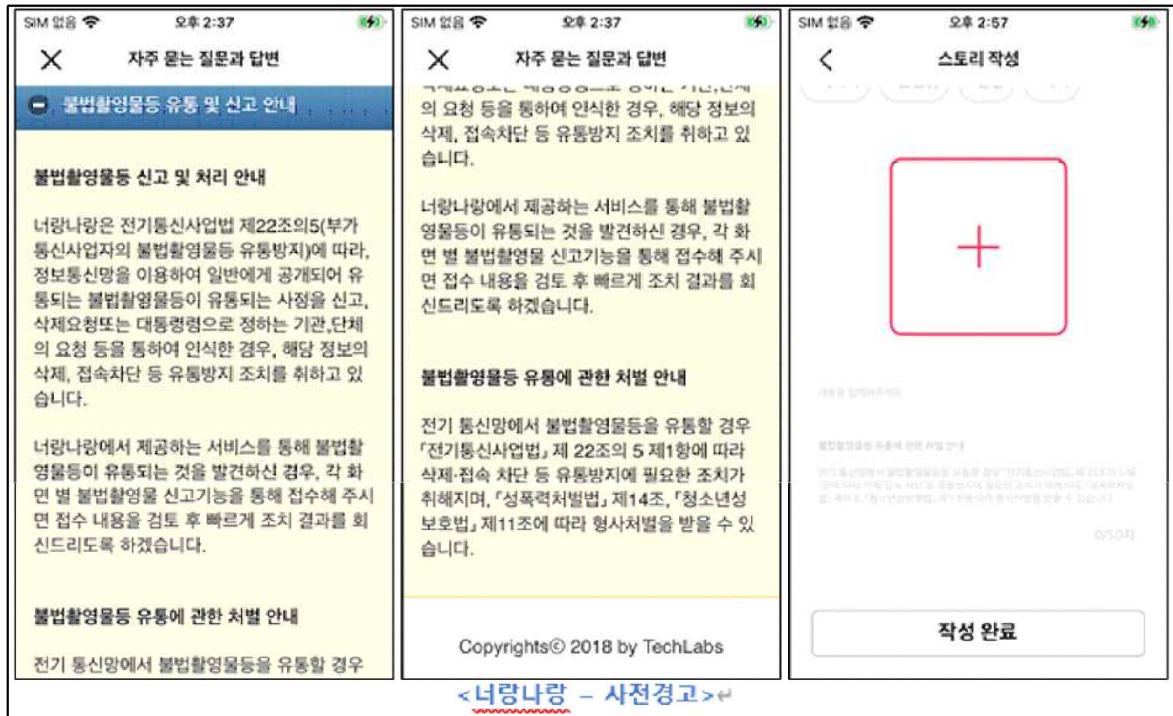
SIM 없음 오후 2:37

자주 묻는 질문과 답변

불법촬영물등 유통 및 신고 안내

불법촬영물등 신고 및 처리 안내

너랑나랑은 전기통신사업법 제22조의5(부가통신사업자의 불법촬영물등 유통방지)에 따라, 정보통신망을 이용하여 일반에게 공개되어 유통되는 불법촬영물등이 유통되는 사정을 신고, 삭제요청또는 대통령령으로 정하는 기관,단체의 요청 등을 통하여 인식한 경우, 해당 정보의 삭제, 접속차단 등 유통방지 조치를 취하고 있습니다.

너랑나랑에서 제공하는 서비스를 통해 불법촬영물등이 유통되는 것을 발견하신 경우, 각 화면 별 불법촬영물 신고기능을 통해 접수해 주시면 접수 내용을 검토 후 빠르게 조치 결과를 회신드리도록 하겠습니다.

불법촬영물등 유통에 관한 처벌 안내

전기 통신망에서 불법촬영물등을 유통할 경우

SIM 없음 오후 2:37

자주 묻는 질문과 답변

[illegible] 의 요청 등을 통하여 인식한 경우, 해당 정보의 삭제, 접속차단 등 유통방지 조치를 취하고 있습니다.

너랑나랑에서 제공하는 서비스를 통해 불법촬영물등이 유통되는 것을 발견하신 경우, 각 화면 별 불법촬영물 신고기능을 통해 접수해 주시면 접수 내용을 검토 후 빠르게 조치 결과를 회신드리도록 하겠습니다.

불법촬영물등 유통에 관한 처벌 안내

전기 통신망에서 불법촬영물등을 유통할 경우 「전기통신사업법」 제 22조의 5 제1항에 따라 삭제·접속 차단 등 유통방지에 필요한 조치가 취해지며, 「성폭력처벌법」 제14조, 「청소년성보호법」 제11조에 따라 형사처벌을 받을 수 있습니다.

Copyrights© 2018 by TechLabs

SIM 없음 오후 2:57

스토리 작성

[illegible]

0/50자

작성 완료

<너랑나랑 – 사전경고>